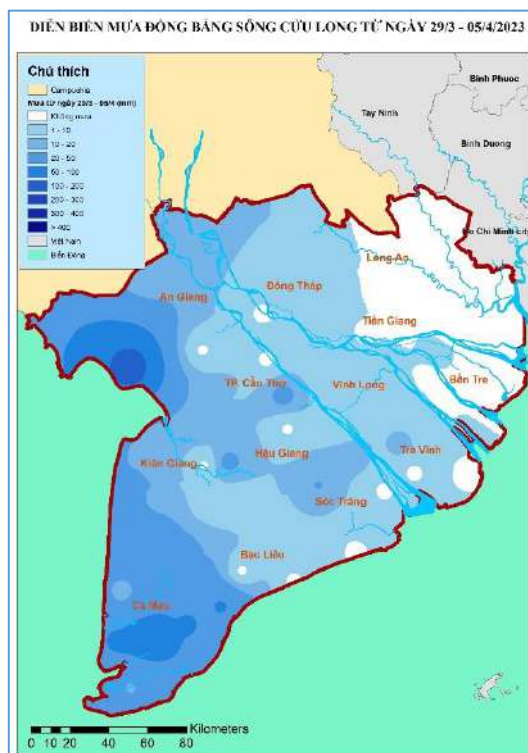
DIỄN BIẾN MƯA ĐỒNG BẰNG SÔNG CỬU LONG TỪ NGÀY 29/3 - 05/4/2023

Chú thích
Campuchia
Mưa từ ngày 29/3 - 05/4 (mm)
Không mưa
1 - 10
10 - 20
20 - 50
50 - 100
100 - 200
200 - 300
300 - 400
> 400
Việt Nam
Biển Đông

Bình Phước
Tây Ninh
Bình Dương
Hồ Chí Minh city
Long An
Đồng Tháp
An Giang
Tiền Giang
Bến Tre
TP. Cần Thơ
Vĩnh Long
Trà Vinh
Kiên Giang
Hậu Giang
Sóc Trăng
Bạc Liêu
Cà Mau

Kilometers
0 10 20 40 60 80